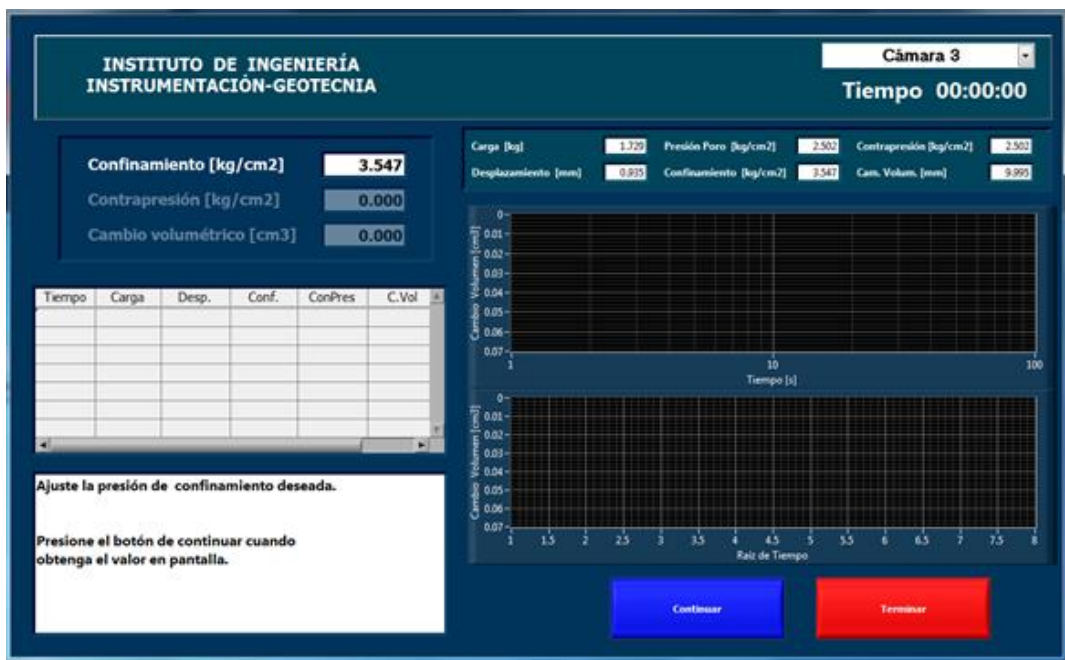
INSTITUTO DE INGENIERÍA
INSTRUMENTACIÓN-GEOTECNIA

Cámara 3

Tiempo 00:00:00

Confinamiento [kg/cm2] 3.547

Contrapresión [kg/cm2] 0.000

Cambio volumétrico [cm3] 0.000

| Tiempo | Carga | Desp. | Conf. | ConPres | C.Vol |
|---|---|---|---|---|---|
| | | | | | |

Ajuste la presión de confinamiento deseada.

Presione el botón de continuar cuando obtenga el valor en pantalla.

Carga [kg] 1.729
Presión Poro [kg/cm2] 2.502
Contrapresión [kg/cm2] 2.502
Desplazamiento [mm] 0.935
Confinamiento [kg/cm2] 3.547
Cam. Volum. [mm] 9.995

Cambio Volumen [cm3]
0
0.01
0.02
0.03
0.04
0.05
0.06
0.07
1
10
100
Tiempo [s]

Cambio Volumen [cm3]
0
0.01
0.02
0.03
0.04
0.05
0.06
0.07
1 1.5 2 2.5 3 3.5 4 4.5 5 5.5 6 6.5 7 7.5 8
Raíz de Tiempo

Continuar

Terminar